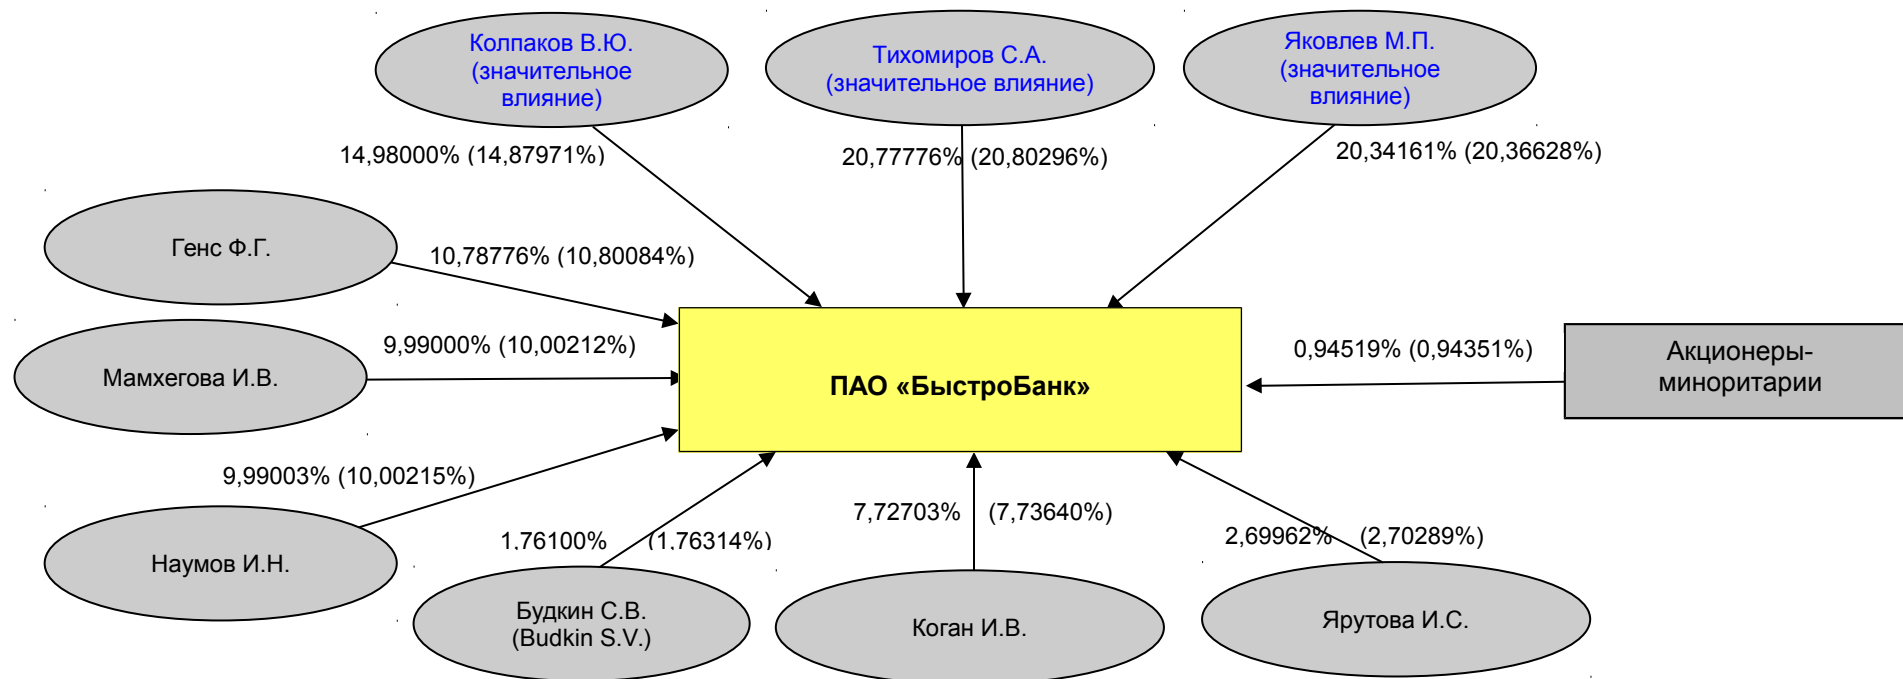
Колпаков В.Ю. (значительное влияние)

Тихомиров С.А. (значительное влияние)

Яковлев М.П. (значительное влияние)

14,98000% (14,87971%)

20,77776% (20,80296%)

20,34161% (20,36628%)

Генс Ф.Г.

10,78776% (10,80084%)

Мамхегова И.В.

9,99000% (10,00212%)

ПАО «БыстроБанк»

0,94519% (0,94351%)

Акционеры-миноритарии

9,99003% (10,00215%)

Наумов И.Н.

1,76100% (1,76314%)

7,72703% (7,73640%)

2,69962% (2,70289%)

Будкин С.В. (Budkin S.V.)

Коган И.В.

Ярутова И.С.